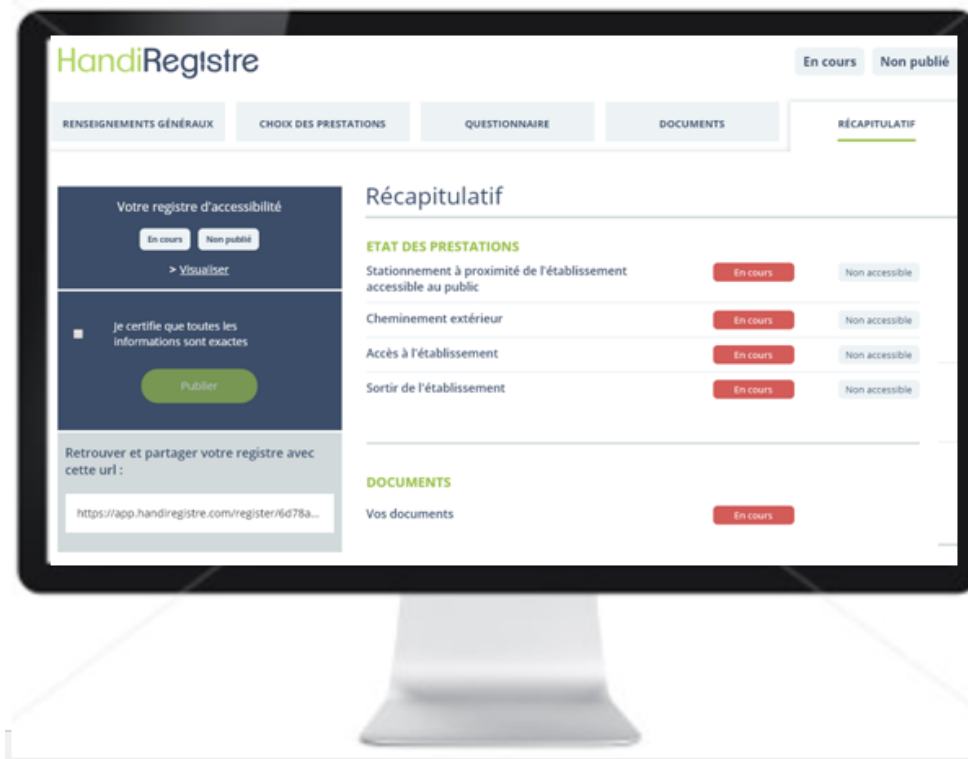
HandiRegistre

En cours Non publié

RENSEIGNEMENTS GÉNÉRAUX CHOIX DES PRESTATIONS QUESTIONNAIRE DOCUMENTS RÉCAPITULATIF

Votre registre d'accessibilité

En cours Non publié

> Visualiser

Je certifie que toutes les informations sont exactes

Publier

Retrouver et partager votre registre avec cette url :

https://app.handiregistre.com/register/6d78a...

Récapitulatif

ETAT DES PRESTATIONS

| | | |
|---|---|---|
| Stationnement à proximité de l'établissement accessible au public | En cours | Non accessible |
| Cheminement extérieur | En cours | Non accessible |
| Accès à l'établissement | En cours | Non accessible |
| Sortir de l'établissement | En cours | Non accessible |

DOCUMENTS

Vos documents En cours